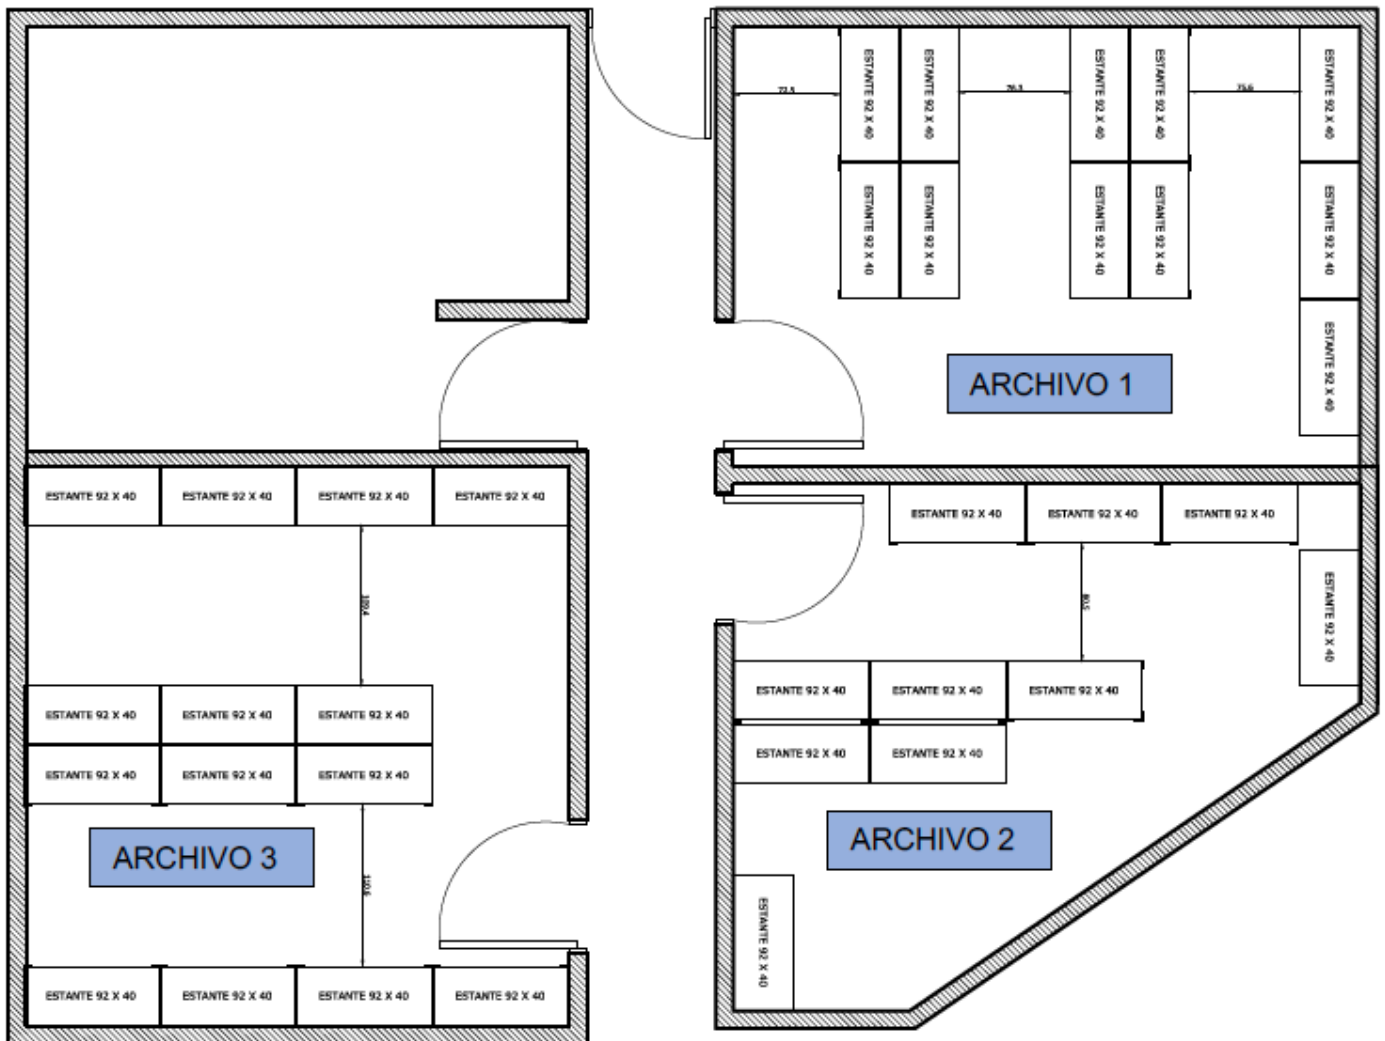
72.5
ESTANTE 92 X 40
ESTANTE 92 X 40
76.5
ESTANTE 92 X 40
ESTANTE 92 X 40
73.6
ESTANTE 92 X 40
ESTANTE 92 X 40
ESTANTE 92 X 40
ESTANTE 92 X 40
ESTANTE 92 X 40
ESTANTE 92 X 40
ESTANTE 92 X 40

ARCHIVO 1

ESTANTE 92 X 40
ESTANTE 92 X 40
ESTANTE 92 X 40
ESTANTE 92 X 40
109.4
ESTANTE 92 X 40
ESTANTE 92 X 40
ESTANTE 92 X 40
ESTANTE 92 X 40
ESTANTE 92 X 40
ESTANTE 92 X 40

ARCHIVO 3

100.6
ESTANTE 92 X 40
ESTANTE 92 X 40
ESTANTE 92 X 40
ESTANTE 92 X 40

ESTANTE 92 X 40
ESTANTE 92 X 40
ESTANTE 92 X 40
80.5
ESTANTE 92 X 40
ESTANTE 92 X 40
ESTANTE 92 X 40
ESTANTE 92 X 40
ESTANTE 92 X 40
ESTANTE 92 X 40

ARCHIVO 2

ESTANTE 92 X 40